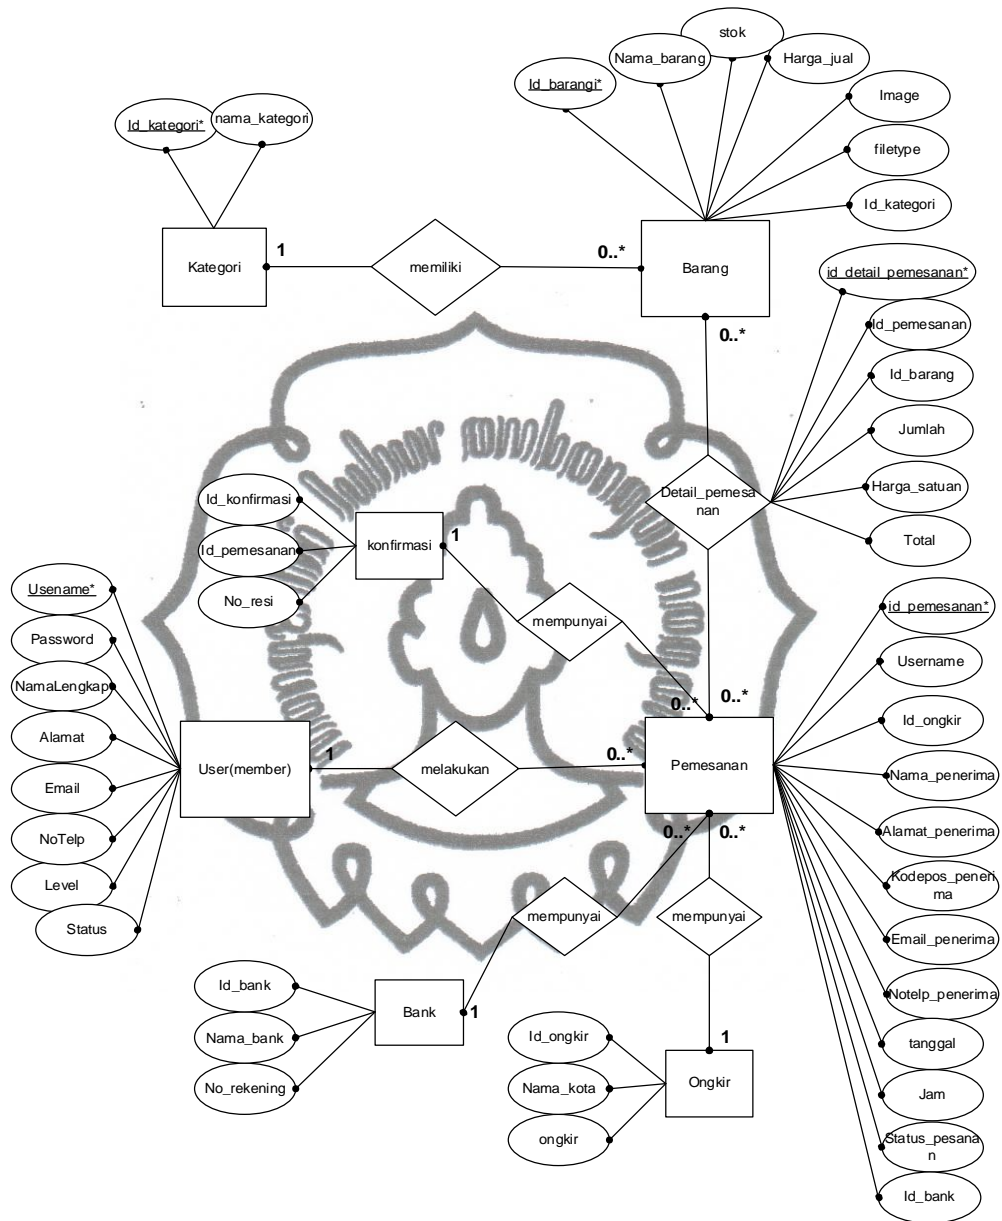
stok

Nama_barang

Harga_jual

Id_barangi*

Image

filetype

Id_kategori

Id_kategori*

nama_kategori

Kategori

1

memiliki

0..*

Barang

id_detail_pemesanan*

0..*

Id_pemesanan

Id_barang

Jumlah

Harga_satuan

Total

Detail_pemesanan

Id_konfirmasi

Id_pemesanan

No_resi

konfirmasi

1

mempunyai

Usename*

Password

NamaLengkap

Alamat

Email

NoTelp

Level

Status

User(member)

1

melakukan

0..*

0..*

0..*

Pemesanan

id_pemesanan*

Username

Id_ongkir

Nama_penerima

Alamat_penerima

Kodepos_penerima

Email_penerima

Notelp_penerima

tanggal

Jam

Status_pesanan

Id_bank

0..*

0..*

mempunyai

mempunyai

Id_bank

Nama_bank

No_rekening

Bank

1

1

Id_ongkir

Nama_kota

ongkir

Ongkir